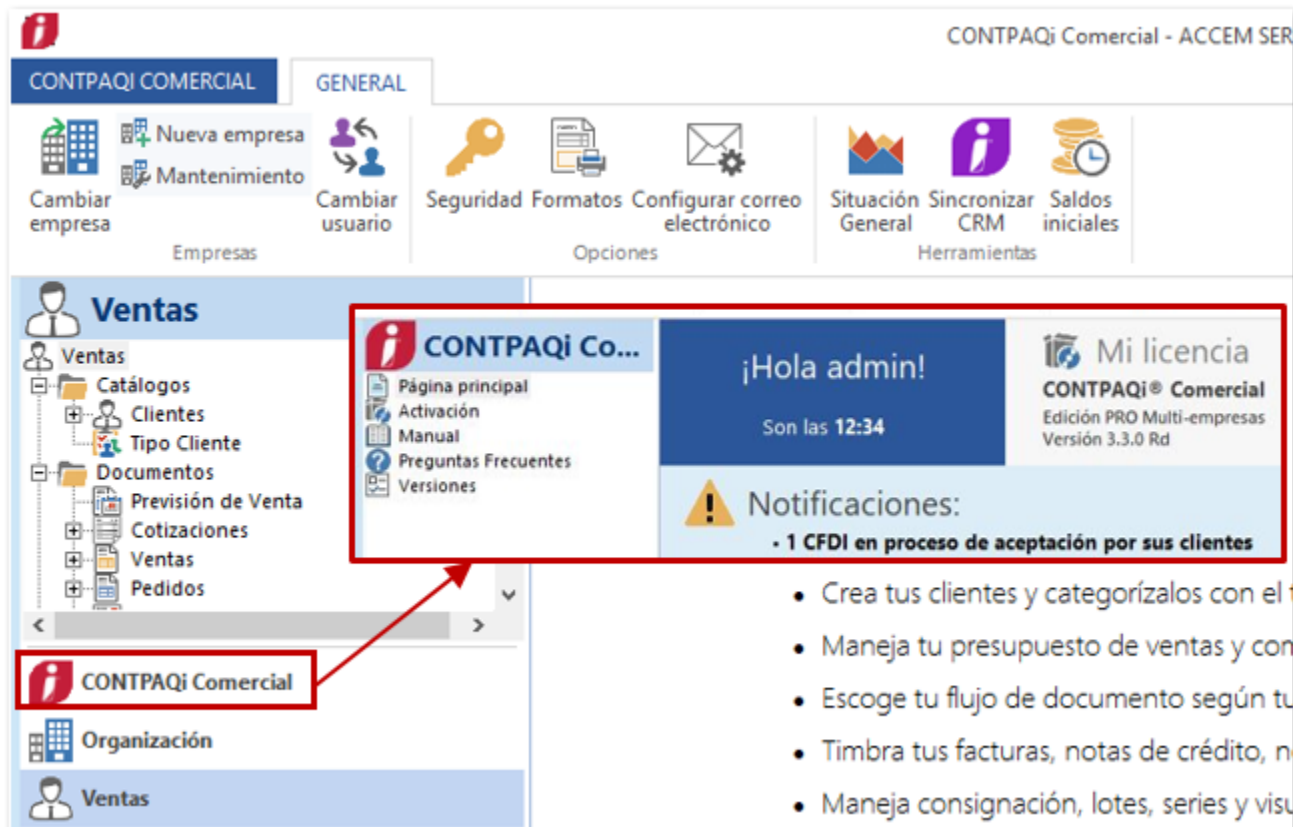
CONTPAQi Comercial - ACCEM SER

CONTPAQI COMERCIAL
GENERAL

Cambiar empresa
Nueva empresa
Mantenimiento
Cambiar usuario
Empresas

Seguridad
Formatos
Configurar correo electrónico
Opciones

Situación General
Sincronizar CRM
Saldos iniciales
Herramientas

Ventas
Ventas
Catálogos
Clientes
Tipo Cliente
Documentos
Previsión de Venta
Cotizaciones
Ventas
Pedidos

CONTPAQi Comercial
Organización
Ventas

CONTPAQi Co...
Página principal
Activación
Manual
Preguntas Frecuentes
Versiones

¡Hola admin!
Son las 12:34

Mi licencia
CONTPAQi® Comercial
Edición PRO Multi-empresas
Versión 3.3.0 Rd

Notificaciones:
- 1 CFDI en proceso de aceptación por sus clientes

• Crea tus clientes y categorízalos con el
• Maneja tu presupuesto de ventas y co
• Escoge tu flujo de documento según t
• Timbra tus facturas, notas de crédito, n
• Maneja consignación, lotes, series y vis